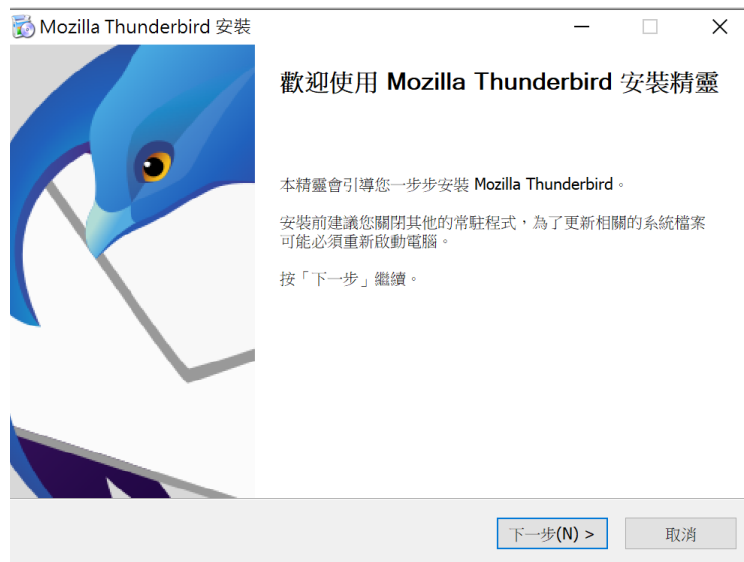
Mozilla Thunderbird 安裝

歡迎使用 Mozilla Thunderbird 安裝精靈

本精靈會引導您一步步安裝 Mozilla Thunderbird。

安裝前建議您關閉其他的常駐程式，為了更新相關的系統檔案可能必須重新啟動電腦。

按「下一步」繼續。

下一步(N) >

取消